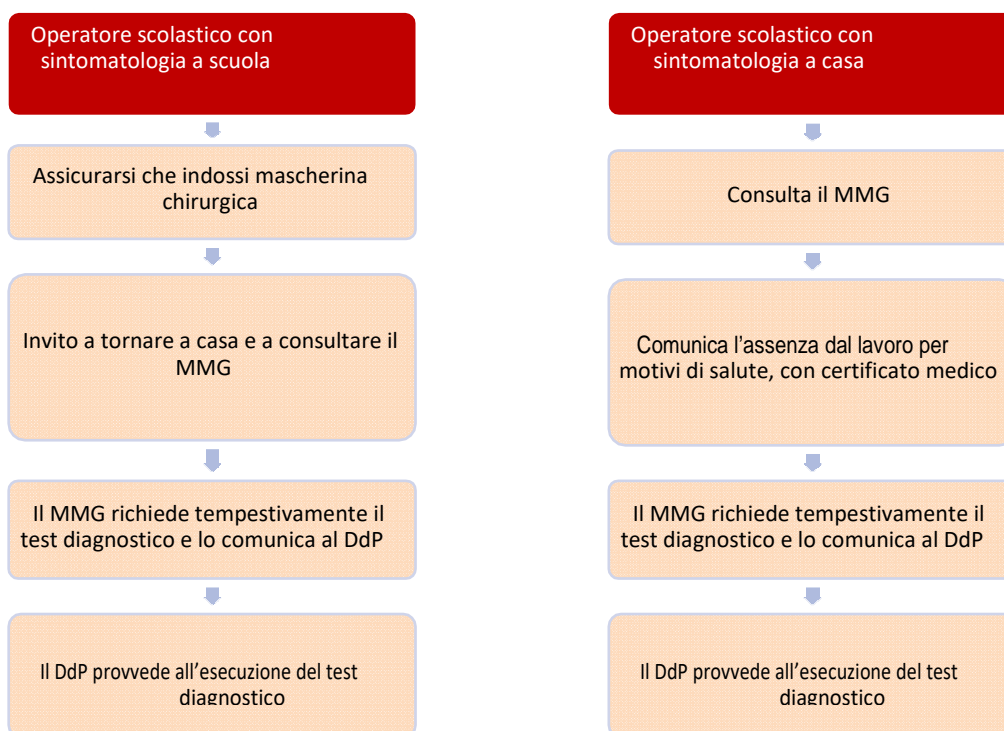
Operatore scolastico con sintomatologia a scuola

Assicurarsi che indossi mascherina chirurgica

Invito a tornare a casa e a consultare il MMG

Il MMG richiede tempestivamente il test diagnostico e lo comunica al DdP

Il DdP provvede all'esecuzione del test diagnostico

Operatore scolastico con sintomatologia a casa

Consulta il MMG

Comunica l'assenza dal lavoro per motivi di salute, con certificato medico

Il MMG richiede tempestivamente il test diagnostico e lo comunica al DdP

Il DdP provvede all'esecuzione del test diagnostico